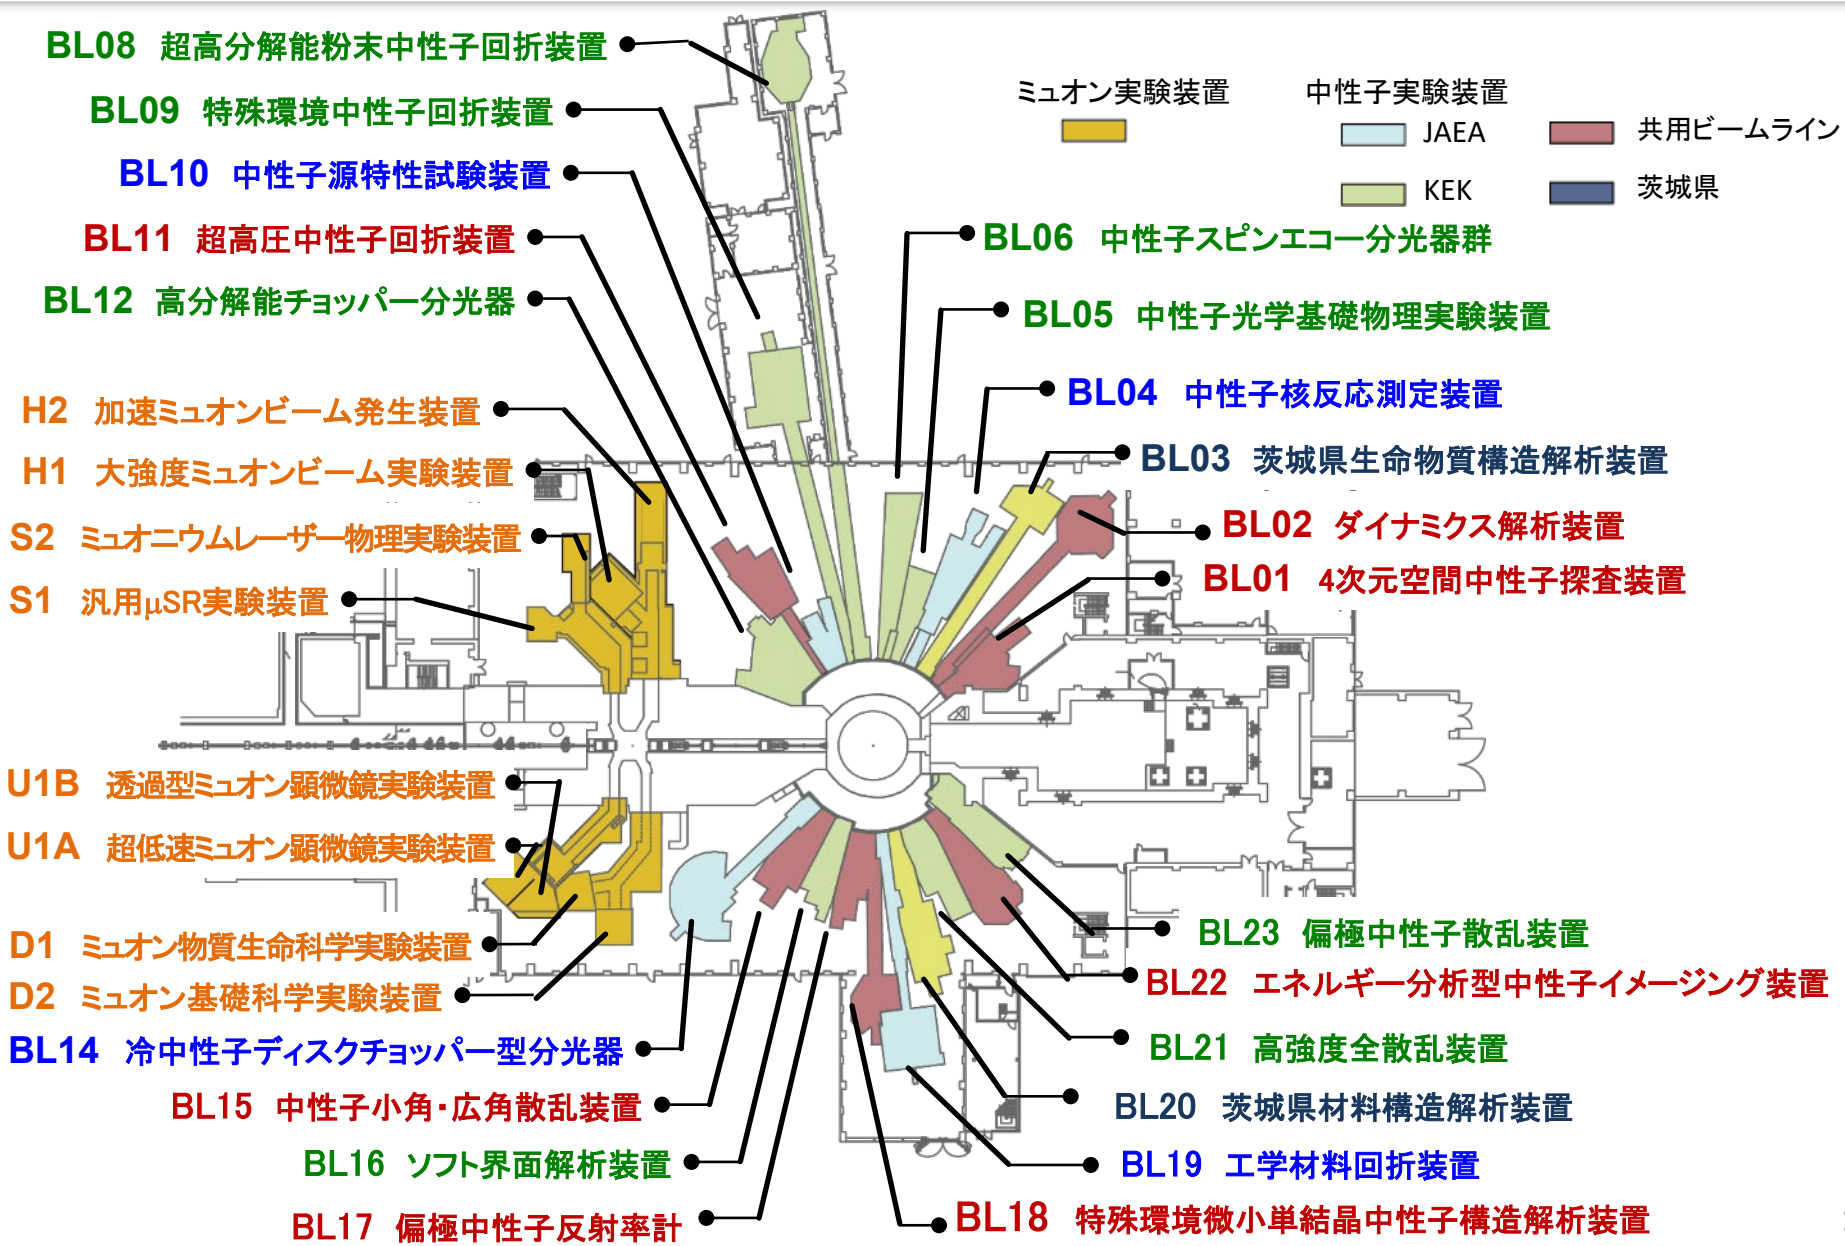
BL08 超高分解能粉末中性子回折装置

BL09 特殊環境中性子回折装置

BL10 中性子源特性試験装置

BL11 超高圧中性子回折装置

BL12 高分解能チョッパー分光器

H2 加速ミュオンビーム発生装置

H1 大強度ミュオンビーム実験装置

S2 ミュオニウムレーザー物理実験装置

S1 汎用μSR実験装置

U1B 透過型ミュオン顕微鏡実験装置

U1A 超低速ミュオン顕微鏡実験装置

D1 ミュオン物質生命科学実験装置

D2 ミュオン基礎科学実験装置

BL14 冷中性子ディスクチョッパー型分光器

BL15 中性子小角・広角散乱装置

BL16 ソフト界面解析装置

BL17 偏極中性子反射率計

ミュオン実験装置

中性子実験装置

JAEA

KEK

共用ビームライン

茨城県

BL06 中性子スピンエコー分光器群

BL05 中性子光学基礎物理実験装置

BL04 中性子核反応測定装置

BL03 茨城県生命物質構造解析装置

BL02 ダイナミクス解析装置

BL01 4次元空間中性子探査装置

BL23 偏極中性子散乱装置

BL22 エネルギー分析型中性子イメージング装置

BL21 高強度全散乱装置

BL20 茨城県材料構造解析装置

BL19 工学材料回折装置

BL18 特殊環境微小単結晶中性子構造解析装置